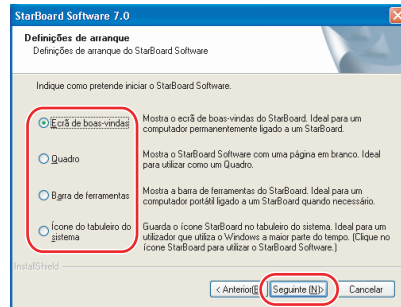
StarBoard Software 7.0

Definições de arranque
Definições de arranque do StarBoard Software

Indique como pretende iniciar o StarBoard Software.

Ecrã de boas-vindas
Mostra o ecrã de boas-vindas do StarBoard. Ideal para um computador permanentemente ligado a um StarBoard.

Quadro
Mostra o StarBoard Software com uma página em branco. Ideal para utilizar como um Quadro.

Barra de ferramentas
Mostra a barra de ferramentas do StarBoard. Ideal para um computador portátil ligado a um StarBoard quando necessário.

Ícone do tabuleiro do sistema
Guarda o ícone StarBoard no tabuleiro do sistema. Ideal para um utilizador que utiliza o Windows a maior parte do tempo. (Clique no ícone StarBoard para utilizar o StarBoard Software.)

InstallShield

< Anterior(B) | Seguinte (N)> | Cancelar